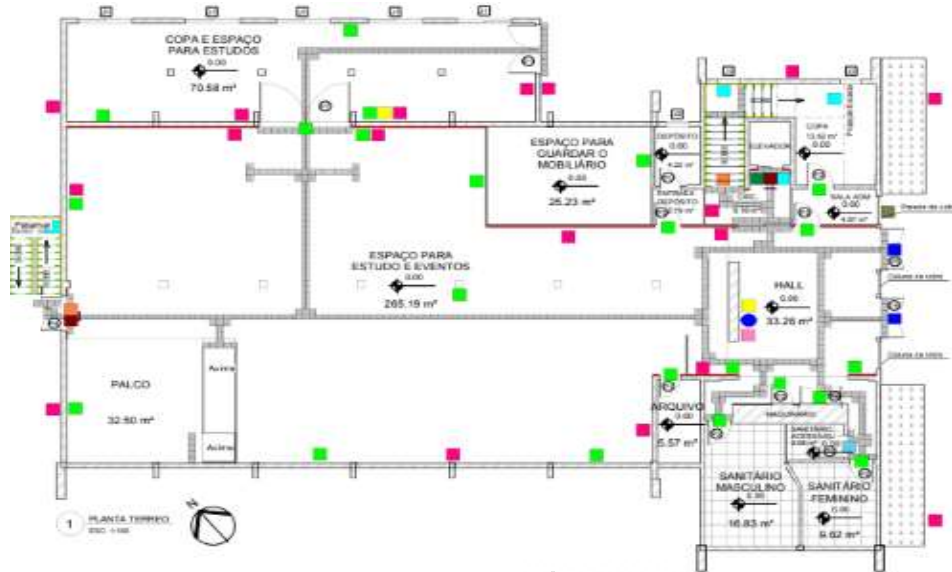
COPA E ESPAÇO PARA ESTUDOS
0.00
70.58 m²

ESPAÇO PARA GUARDAR O MOBILIÁRIO
0.00
25.23 m²

DEPÓSITO
0.00
4.22 m²

DEPÓSITO
0.00
2.78 m²

ELEVADOR

COPA
13.92 m²
0.00

SALA ADM
0.00
4.20 m²

ESPAÇO PARA ESTUDO E EVENTOS
0.00
265.19 m²

HALL
0.00
33.26 m²

PALCO
32.60 m²

Acima
Acima

ARQUIVO
0.00
5.57 m²

MAQUINÁRIO

SANITÁRIO MASCULINO
0.00
16.83 m²

SANITÁRIO FEMININO
0.00
9.62 m²

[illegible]

1 PLANTA TERREO
ESC. 1:100